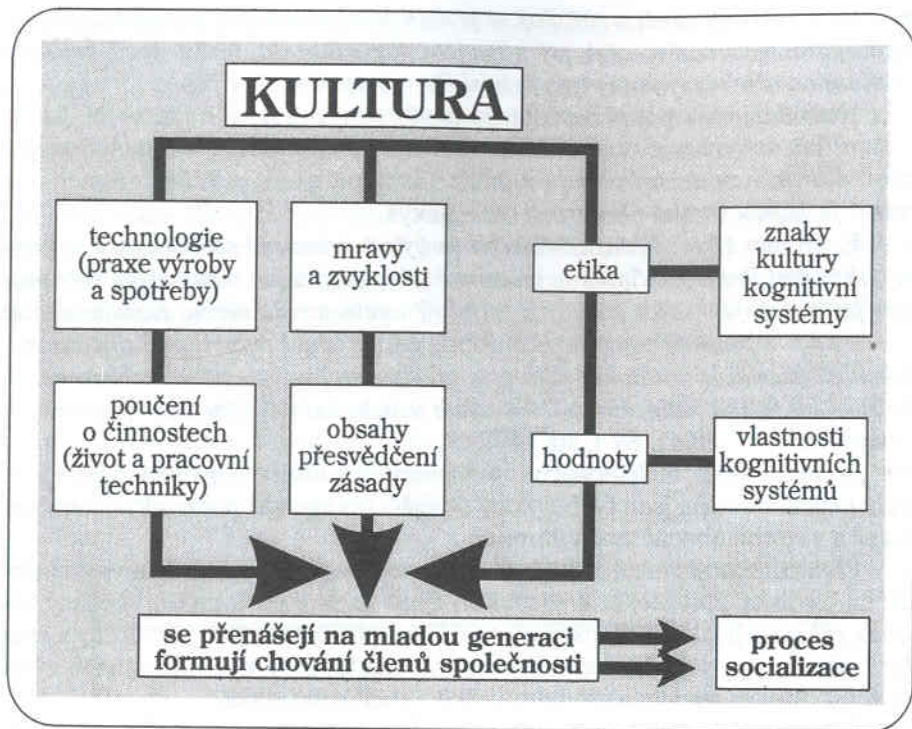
KULTURA

technologie (praxe výroby a spotřeby)

mravy a zvyklosti

etika

znaky kultury kognitivní systémy

poučení o činnostech (život a pracovní techniky)

obsahy přesvědčení zásady

hodnoty

vlastnosti kognitivních systémů

se přenášejí na mladou generaci formují chování členů společnosti

proces socializace